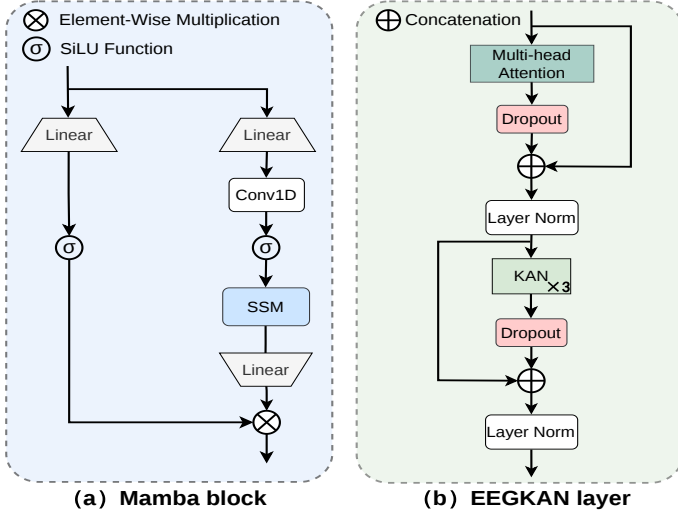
$\otimes$ Element-Wise Multiplication

$\sigma$ SiLU Function

Linear

Linear

Conv1D

$\sigma$

$\sigma$

SSM

Linear

$\otimes$

(a) Mamba block

$\oplus$ Concatenation

Multi-head Attention

Dropout

$\oplus$

Layer Norm

KAN $\times 3$

Dropout

$\oplus$

Layer Norm

(b) EEGKAN layer